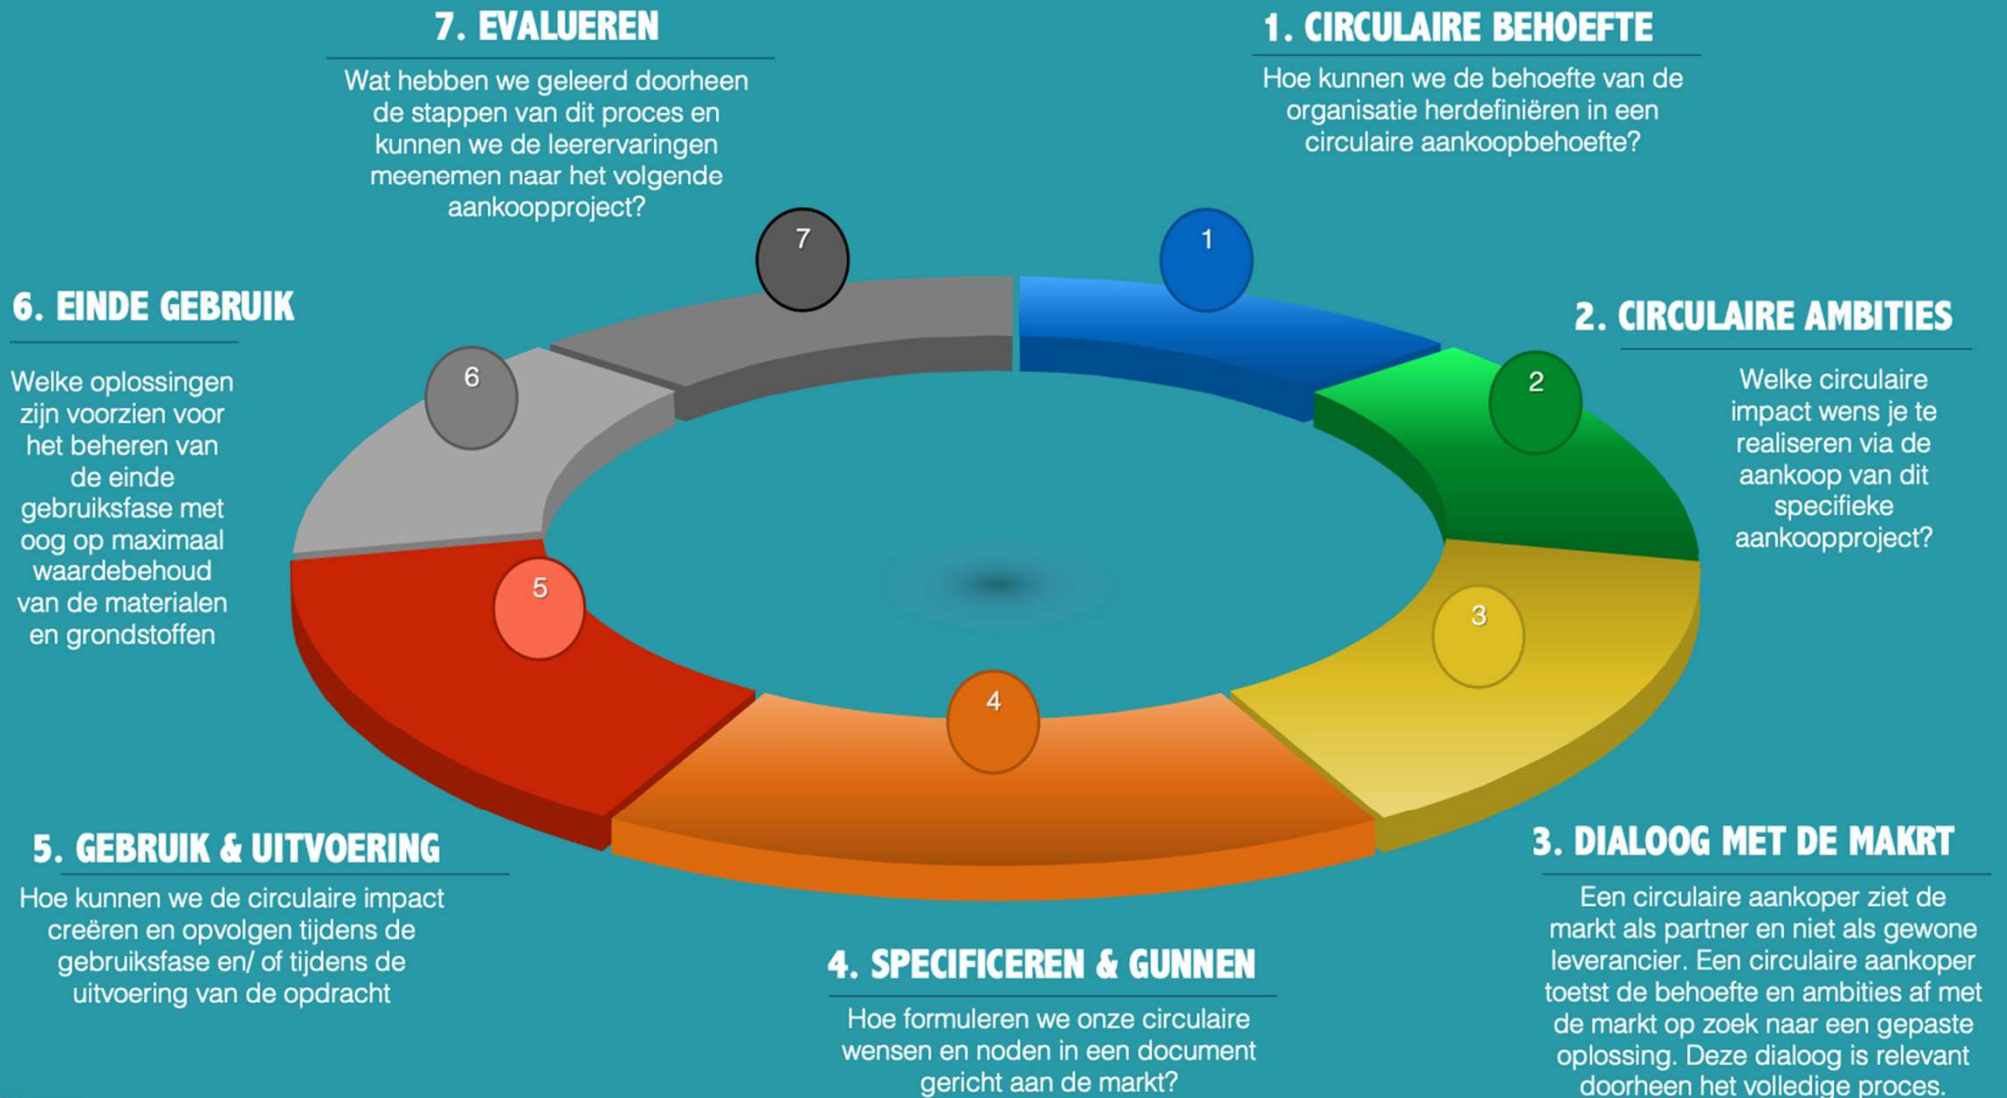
7. EVALUEREN

Wat hebben we geleerd doorheen de stappen van dit proces en kunnen we de leerervaringen meenemen naar het volgende aankoopproject?

1. CIRCULAIRE BEHOEFTE

Hoe kunnen we de behoefte van de organisatie herdefiniëren in een circulaire aankoopbehoefte?

7

1

6. EINDE GEBRUIK

Welke oplossingen zijn voorzien voor het beheren van de einde gebruiksfase met oog op maximaal waardebehoud van de materialen en grondstoffen

6

2. CIRCULAIRE AMBITIES

Welke circulaire impact wens je te realiseren via de aankoop van dit specifieke aankoopproject?

2

3

5

4

5. GEBRUIK & UITVOERING

Hoe kunnen we de circulaire impact creëren en opvolgen tijdens de gebruiksfase en/ of tijdens de uitvoering van de opdracht

3. DIALOOG MET DE MAKRT

Een circulaire aankoper ziet de markt als partner en niet als gewone leverancier. Een circulaire aankoper toetst de behoefte en ambities af met de markt op zoek naar een gepaste oplossing. Deze dialoog is relevant doorheen het volledige proces.

4. SPECIFICEREN & GUNNEN

Hoe formuleren we onze circulaire wensen en noden in een document gericht aan de markt?